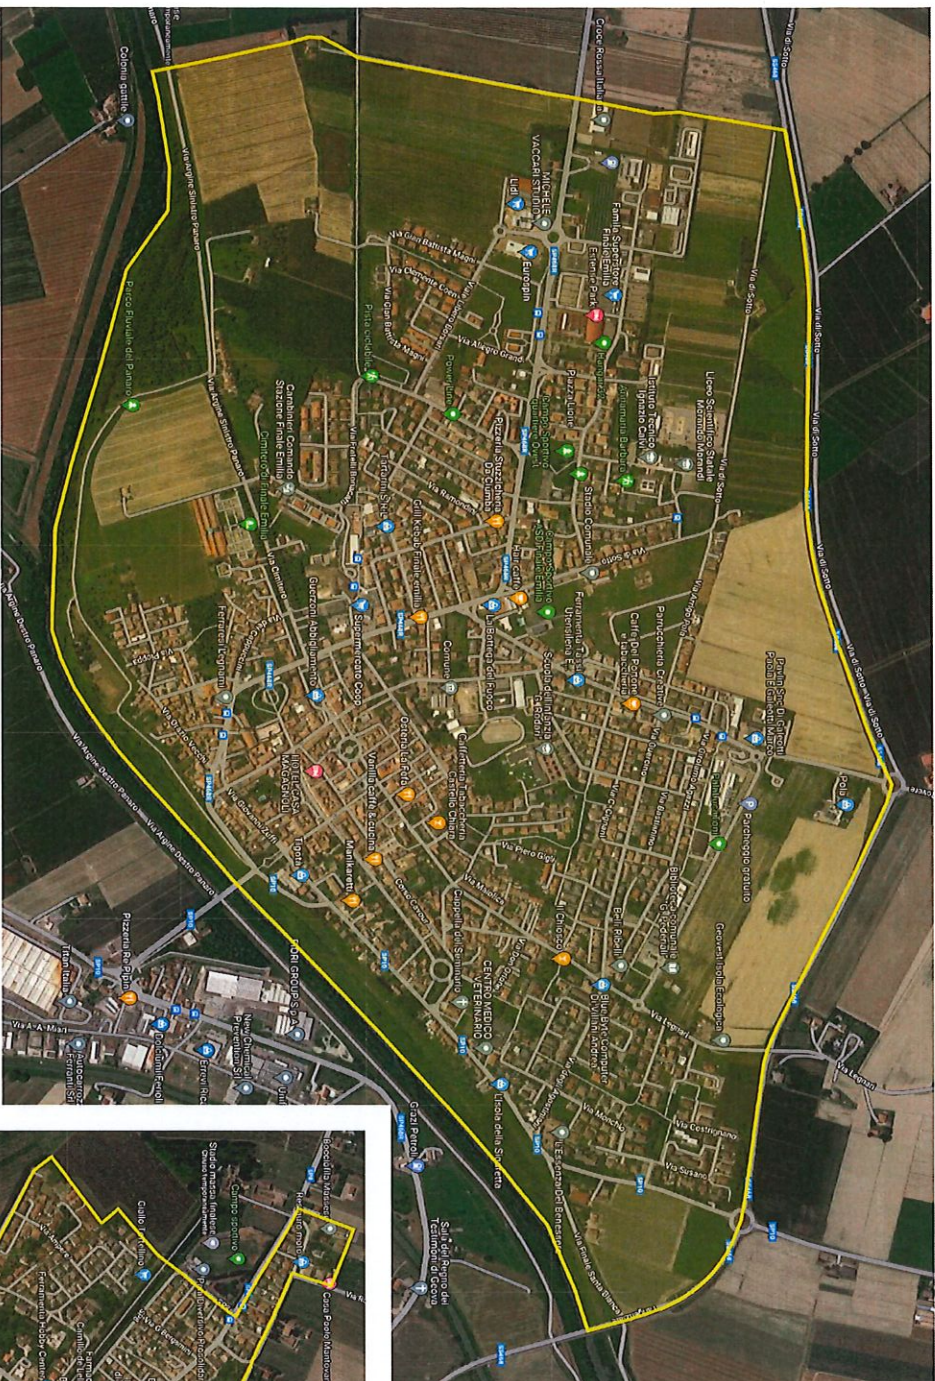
Colonia Gattile
Via Argine Sinistro Panaro
Parco Fluviale del Panaro
Croce Rossa Italiana
MICHELE VACCARI STUDIO
Lidl
Eurospin
Famila Superstore Finale Emilia
Extreme Park
Via Giovanni Battista Magni
Via Clemente Corsini
Via Alegro Grandi
Pista ciclabile
Via Gian Battista Magni
Carabinieri Comando Stazione Finale Emilia
Cimitero di Finale Emilia
Via Fratelli Bandiera
Tartufini
Pizzeria Stuzzicheria Da Giumbo
Piazza Liante
Istituto Tecnico Ignazio Calvi
Liceo Scientifico Statale Morando Morandi
Via di Sotto
Stadio Comunale
Gilli Kebab Finale emilia
Via Ramondini
Via di Sotto
Giurzoni Abbigliamento
Supermercato Coop
Ferramenta Tassi Utensileria F.
Comune
La Bottega del Rocco
Scuola dell'infanzia
Caffè Del Pordone
Parrucchiera Cristina
Ferrari Legnami
Via Orazio Vecchi
Osteria La Fefa
Vanilla caffè & cucina
Caffetteria Tabaccheria Castello Chiaro
Tigotà
Manikaretti
Via Piero Gigli
Cappella del Seminario
CENTRO MEDICO VETERINARIO
Bibioteca comunale
Parcheggio gratuito
Polo
Pizzeria Re Pipino
Titan Italia
Via A. Mari
New Chemical
Serravi
FIORI GROUP
Grazi Petroli
Sala del Regno dei Testimoni di Geova
L'Isola della Sinfonia
Via Finale Santa Bianca
Via Legnani
Via Cestrognano
Via Susano
Via Monchio
Via Argine Destro Panaro
Giallo Trullino
Campo sportivo
Stadio mazza finalese
Ferramenta Hobby Center
Casa Poolo Mantovani